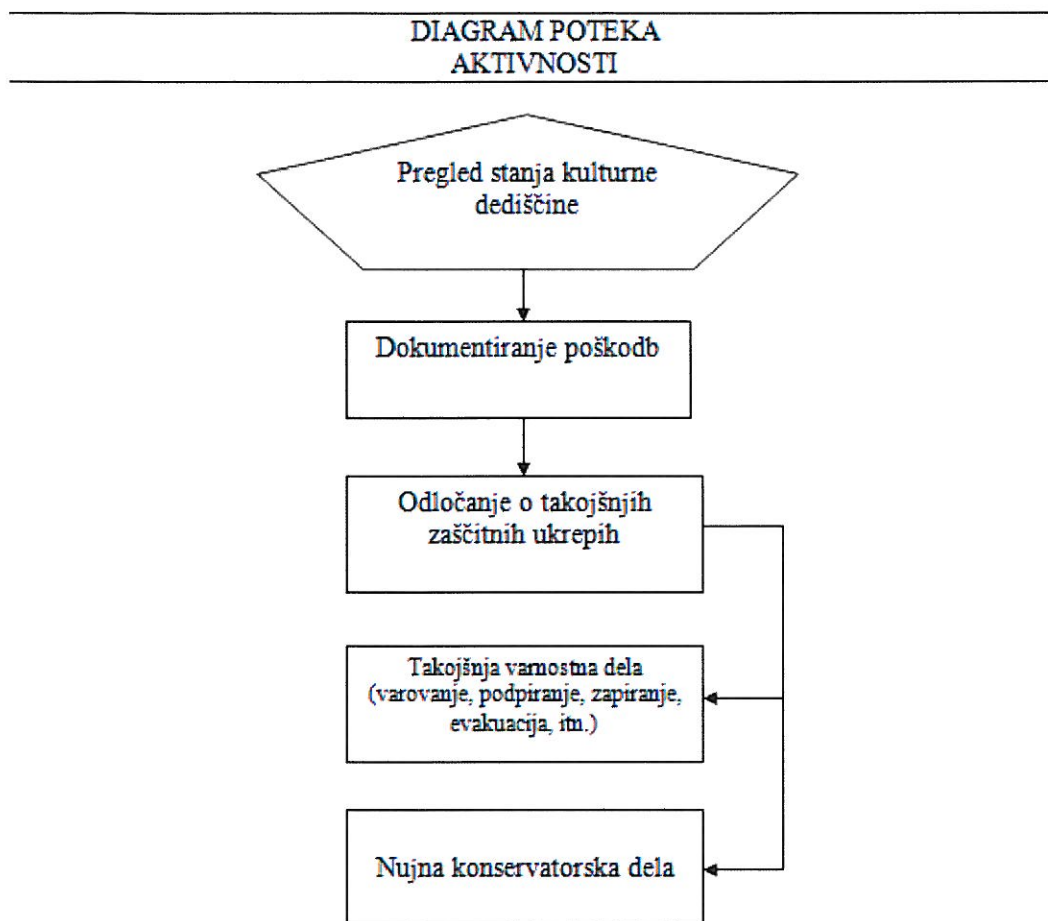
DIAGRAM POTEKA AKTIVNOSTI

Pregled stanja kulturne dediščine

Dokumentiranje poškodb

Odločanje o takojšnjih zaščitnih ukrepih

Takojšnja varnostna dela (varovanje, podpiranje, zapiranje, evakuacija, itn.)

Nujna konservatorska dela